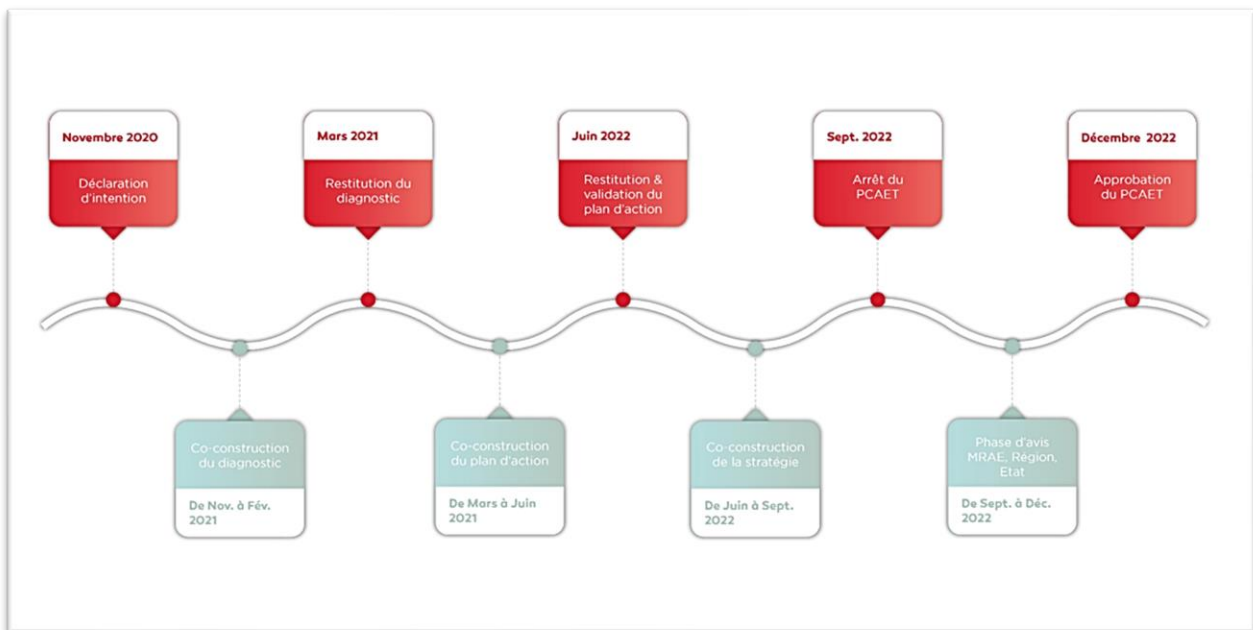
Novembre 2020
Déclaration d'intention

Mars 2021
Restitution du diagnostic

Juin 2022
Restitution & validation du plan d'action

Sept. 2022
Arrêt du PCAET

Décembre 2022
Approbation du PCAET

Co-construction du diagnostic
De Nov. à Fév. 2021

Co-construction du plan d'action
De Mars à Juin 2021

Co-construction de la stratégie
De Juin à Sept. 2022

Phase d'avis MRAE, Région, Etat
De Sept. à Déc. 2022